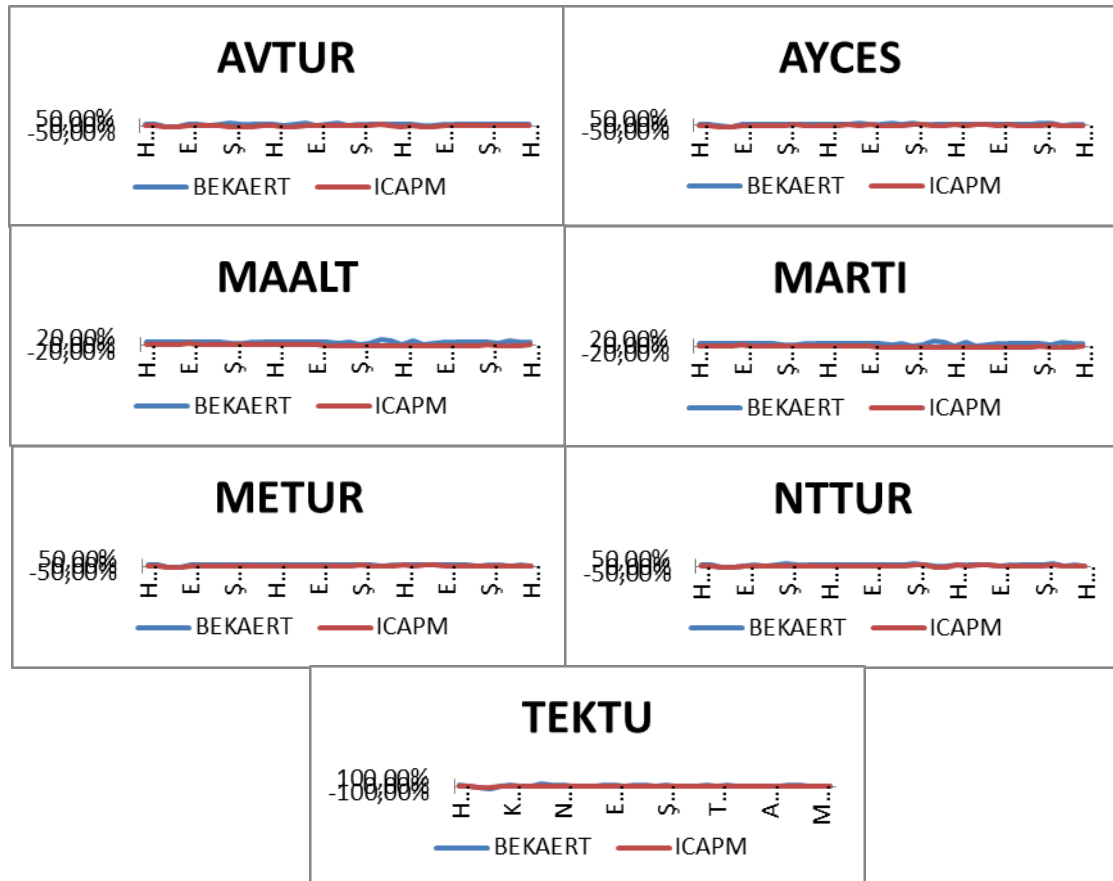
AVTUR

50,00%
0,00%
-50,00%

H... E... Ş... H... E... Ş... H... E... Ş... H...

BEKAERT ICAPM

AYCES

50,00%
0,00%
-50,00%

H... E... Ş... H... E... Ş... H... E... Ş... H...

BEKAERT ICAPM

MAALT

20,00%
0,00%
-20,00%

H... E... Ş... H... E... Ş... H... E... Ş... H...

BEKAERT ICAPM

MARTI

20,00%
0,00%
-20,00%

H... E... Ş... H... E... Ş... H... E... Ş... H...

BEKAERT ICAPM

METUR

50,00%
0,00%
-50,00%

H... E... Ş... H... E... Ş... H... E... Ş... H...

BEKAERT ICAPM

NTTUR

50,00%
0,00%
-50,00%

H... E... Ş... H... E... Ş... H... E... Ş... H...

BEKAERT ICAPM

TEKTU

100,00%
0,00%
-100,00%

H... K... N... E... Ş... T... A... M...

BEKAERT ICAPM